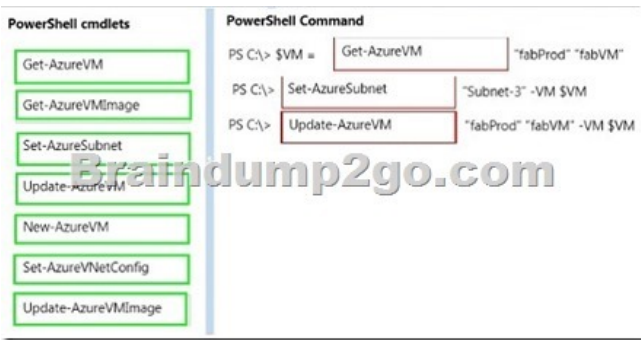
PowerShell cmdlets

Get-AzureVM

Get-AzureVMImage

Set-AzureSubnet

Update-AzureVM

New-AzureVM

Set-AzureVNetConfig

Update-AzureVMImage

PowerShell Command

PS C:\> $VM = Get-AzureVM "fabProd" "fabVM"

PS C:\> Set-AzureSubnet "Subnet-3" -VM $VM

PS C:\> Update-AzureVM "fabProd" "fabVM" -VM $VM

Braindump2go.com